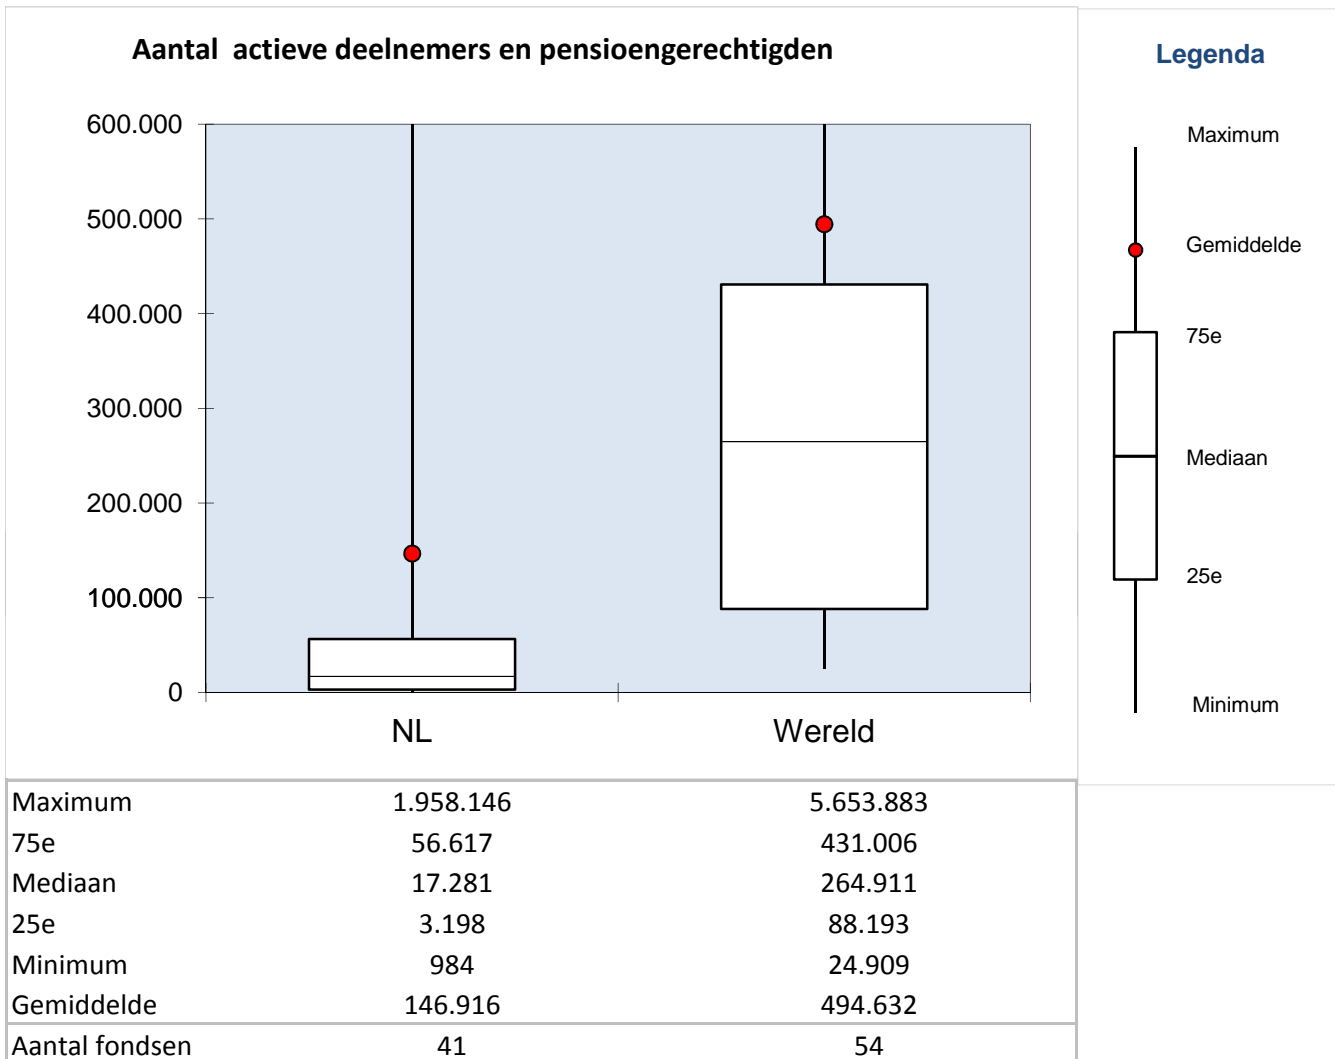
Aantal actieve deelnemers en pensioengerechtigden

600.000
500.000
400.000
300.000
200.000
100.000
0

NL
Wereld

Legenda

Maximum
Gemiddelde
75e
Mediaan
25e
Minimum

| Maximum | 1.958.146 | 5.653.883 |
|---|---|---|
| 75e | 56.617 | 431.006 |
| Mediaan | 17.281 | 264.911 |
| 25e | 3.198 | 88.193 |
| Minimum | 984 | 24.909 |
| Gemiddelde | 146.916 | 494.632 |
| Aantal fondsen | 41 | 54 |